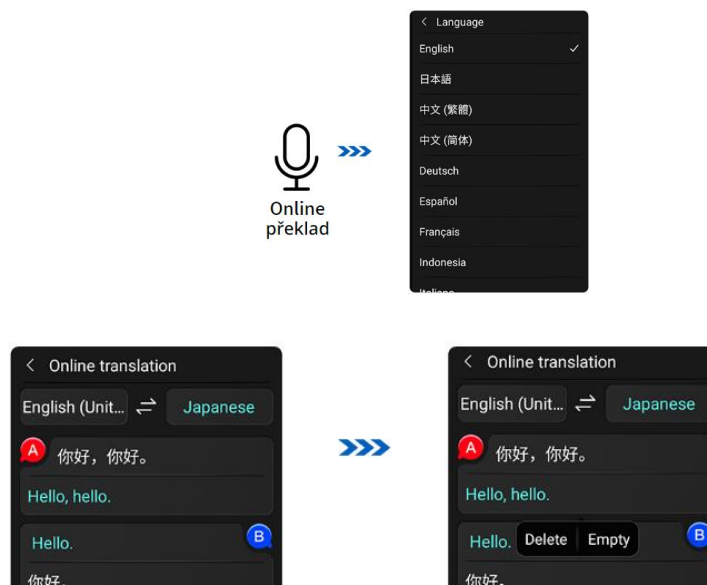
Online překlad

< Language
English ✓
日本語
中文 (繁體)
中文 (简体)
Deutsch
Español
Français
Indonesia
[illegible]

< Online translation
English (Unit... ⇄ Japanese
A 你好，你好。
Hello, hello.
Hello. B
你好

< Online translation
English (Unit... ⇄ Japanese
A 你好，你好。
Hello, hello.
Hello. Delete Empty B
你好